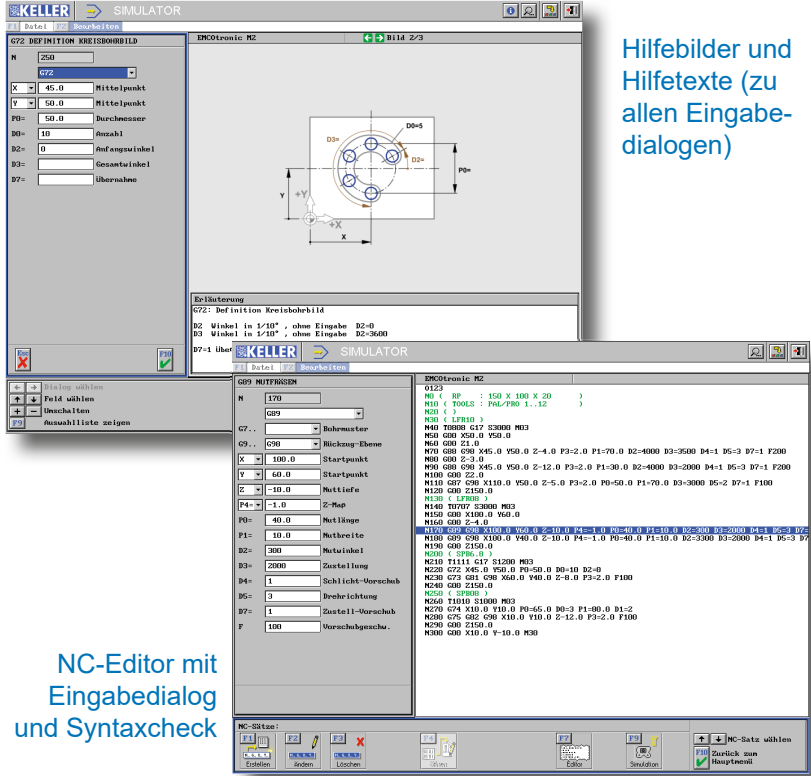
KELLER SIMULATOR

F1 Datei F2 Bearbeiten

G72 DEFINITION KREISBOHRBILD

N 250
G72
X 45.0 Mittelpunkt
Y 50.0 Mittelpunkt
P0= 50.0 Durchmesser
D0= 10 Anzahl
D2= 0 Anfangswinkel
D3= Gesamtwinkel
D7= Übernahme

EMCOtronic M2

Bild 2/3

D0=5
D3=
D2=
P0=
Y
+Y
+X
X

Erläuterung
G72: Definition Kreisbohrbild

D2 Winkel in 1/10° , ohne Eingabe D2=0
D3 Winkel in 1/10° , ohne Eingabe D2=3600

D7=1 Über

Esc
F10

Hilfebilder und Hilfetexte (zu allen Eingabedialogen)

Dialog wählen
Feld wählen
Umschalten
Auswahlliste zeigen

KELLER SIMULATOR

F1 Datei F2 Bearbeiten

G89 NUTFRÄSEN

N 170
G89
G7.. Bohrmuster
G.. G98 Rückzug-Ebene
X 100.0 Startpunkt
Y 60.0 Startpunkt
Z -10.0 Nuttiefe
P4= -1.0 Z-Maß
P0= 40.0 Nutlänge
P1= 10.0 Nutbreite
D2= 300 Nutwinkel
D3= 2000 Zustellung
D4= 1 Schlicht-Vorschub
D5= 3 Drehrichtung
D7= 1 Zustell-Vorschub
F 100 Vorschubgeschw.

EMCOtronic M2
0123
N0 ( RP : 150 X 100 X 20 )
N10 ( TOOLS : PAL/PRO 1..12 )
N20 ( )
N30 ( LFR10 )
N40 T0808 G17 S3000 M03
N50 G00 X50.0 Y50.0
N60 G00 Z1.0
N70 G88 G98 X45.0 Y50.0 Z-4.0 P3=2.0 P1=70.0 D2=4000 D3=3500 D4=1 D5=3 D7=1 F200
N80 G00 Z-3.0
N90 G88 G98 X45.0 Y50.0 Z-12.0 P3=2.0 P1=30.0 D2=4000 D3=2000 D4=1 D5=3 D7=1 F200
N100 G00 Z2.0
N110 G87 G98 X110.0 Y50.0 Z-5.0 P3=2.0 P0=50.0 P1=70.0 D3=3000 D5=2 D7=1 F100
N120 G00 Z150.0
N130 ( LFR08 )
N140 T0707 S3000 M03
N150 G00 X100.0 Y60.0
N160 G00 Z-4.0
N170 G89 G98 X100.0 Y60.0 Z-10.0 P4=-1.0 P0=40.0 P1=10.0 D2=300 D3=2000 D4=1 D5=3 D7
N180 G89 G98 X100.0 Y40.0 Z-10.0 P4=-1.0 P0=40.0 P1=10.0 D2=3300 D3=2000 D4=1 D5=3 D7
N190 G00 Z150.0
N200 ( SPB6.0 )
N210 T1111 G17 S1200 M03
N220 G72 X45.0 Y50.0 P0=50.0 D0=10 D2=0
N230 G73 G81 G98 X60.0 Y40.0 Z-8.0 P3=2.0 F100
N240 G00 Z150.0
N250 ( SPB08 )
N260 T1010 S1000 M03
N270 G74 X10.0 Y10.0 P0=65.0 D0=3 P1=80.0 D1=2
N280 G75 G82 G98 X10.0 Y10.0 Z-12.0 P3=2.0 F100
N290 G00 Z150.0
N300 G00 X10.0 Y-10.0 M30

NC-Sätze:
F1 Erstellen F2 Ändern F3 Löschen F4 Block F7 Editor F9 Simulation
NC-Satz wählen
F10 Zurück zum Hauptmenü

NC-Editor mit Eingabedialog und Syntaxcheck